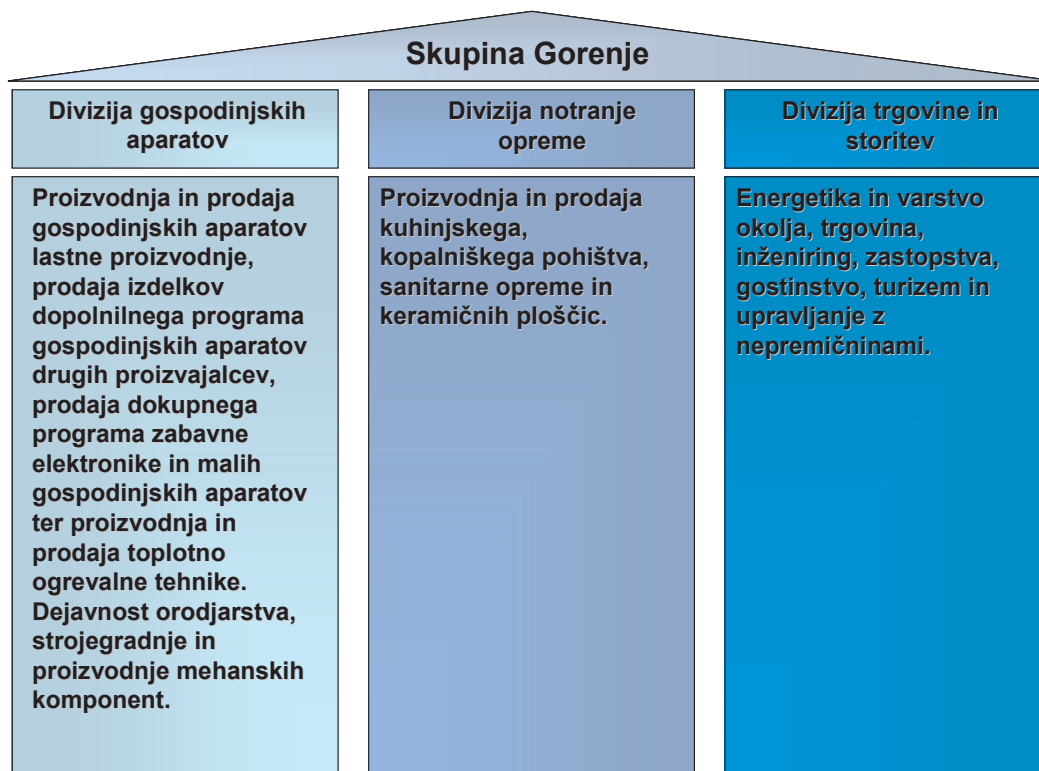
Skupina Gorenje

Divizija gospodinjskih aparatov

Proizvodnja in prodaja gospodinjskih aparatov lastne proizvodnje, prodaja izdelkov dopolnilnega programa gospodinjskih aparatov drugih proizvajalcev, prodaja dokupnega programa zabavne elektronike in malih gospodinjskih aparatov ter proizvodnja in prodaja toplotno ogrevalne tehnike. Dejavnost orodjarstva, strojegradnje in proizvodnje mehanskih komponent.

Divizija notranje opreme

Proizvodnja in prodaja kuhinjskega, kopalniškega pohištva, sanitarne opreme in keramičnih ploščic.

Divizija trgovine in storitev

Energetika in varstvo okolja, trgovina, inženiring, zastopstva, gostinstvo, turizem in upravljanje z nepremičninami.